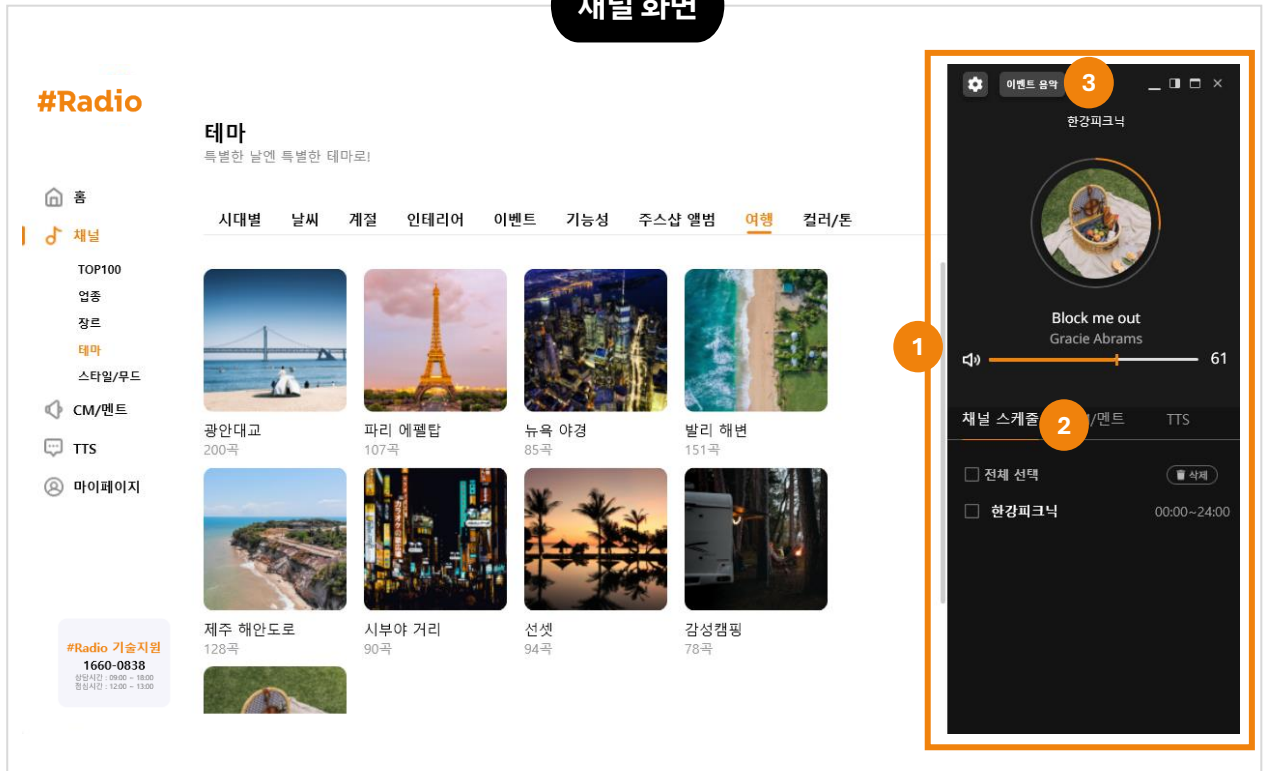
채널 화면

#Radio

홈
채널
TOP100
업종
장르
테마
스타일/무드
CM/멘트
TTS
마이페이지

#Radio 기술지원
1660-0838
상담시간 : 09:00 ~ 18:00
점심시간 : 12:00 ~ 13:00

테마
특별한 날엔 특별한 테마로!

시대별 날씨 계절 인테리어 이벤트 기능성 주스샵 앨범 여행 컬러/톤

광안대교
200곡
파리 에펠탑
107곡
뉴욕 야경
85곡
발리 해변
151곡
제주 해안도로
128곡
시부야 거리
90곡
선셋
94곡
감성캠핑
78곡

이벤트 음악 3
한강피크닉
Block me out
Gracie Abrams
1
61
채널 스케줄 2 /멘트 TTS
전체 선택
삭제
한강피크닉 00:00~24:00